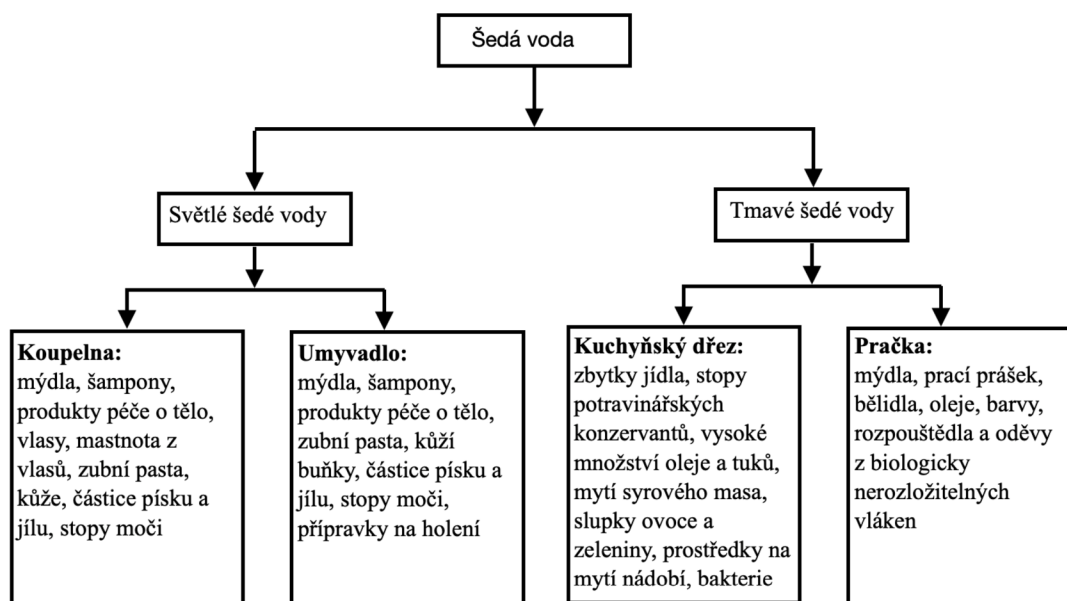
Šedá voda

Světlé šedé vody

Tmavé šedé vody

**Koupelna:**
mýdla, šampony, produkty péče o tělo, vlasy, mastnota z vlasů, zubní pasta, kůže, částice písku a jílu, stopy moči

**Umyvadlo:**
mýdla, šampony, produkty péče o tělo, zubní pasta, kůží buňky, částice písku a jílu, stopy moči, přípravky na holení

**Kuchyňský dřez:**
zbytky jídla, stopy potravinářských konzervantů, vysoké množství oleje a tuků, mytí syrového masa, slupky ovoce a zeleniny, prostředky na mytí nádobí, bakterie

**Pračka:**
mýdla, prací prášek, bělidla, oleje, barvy, rozpouštědla a oděvy z biologicky nerozložitelných vláken